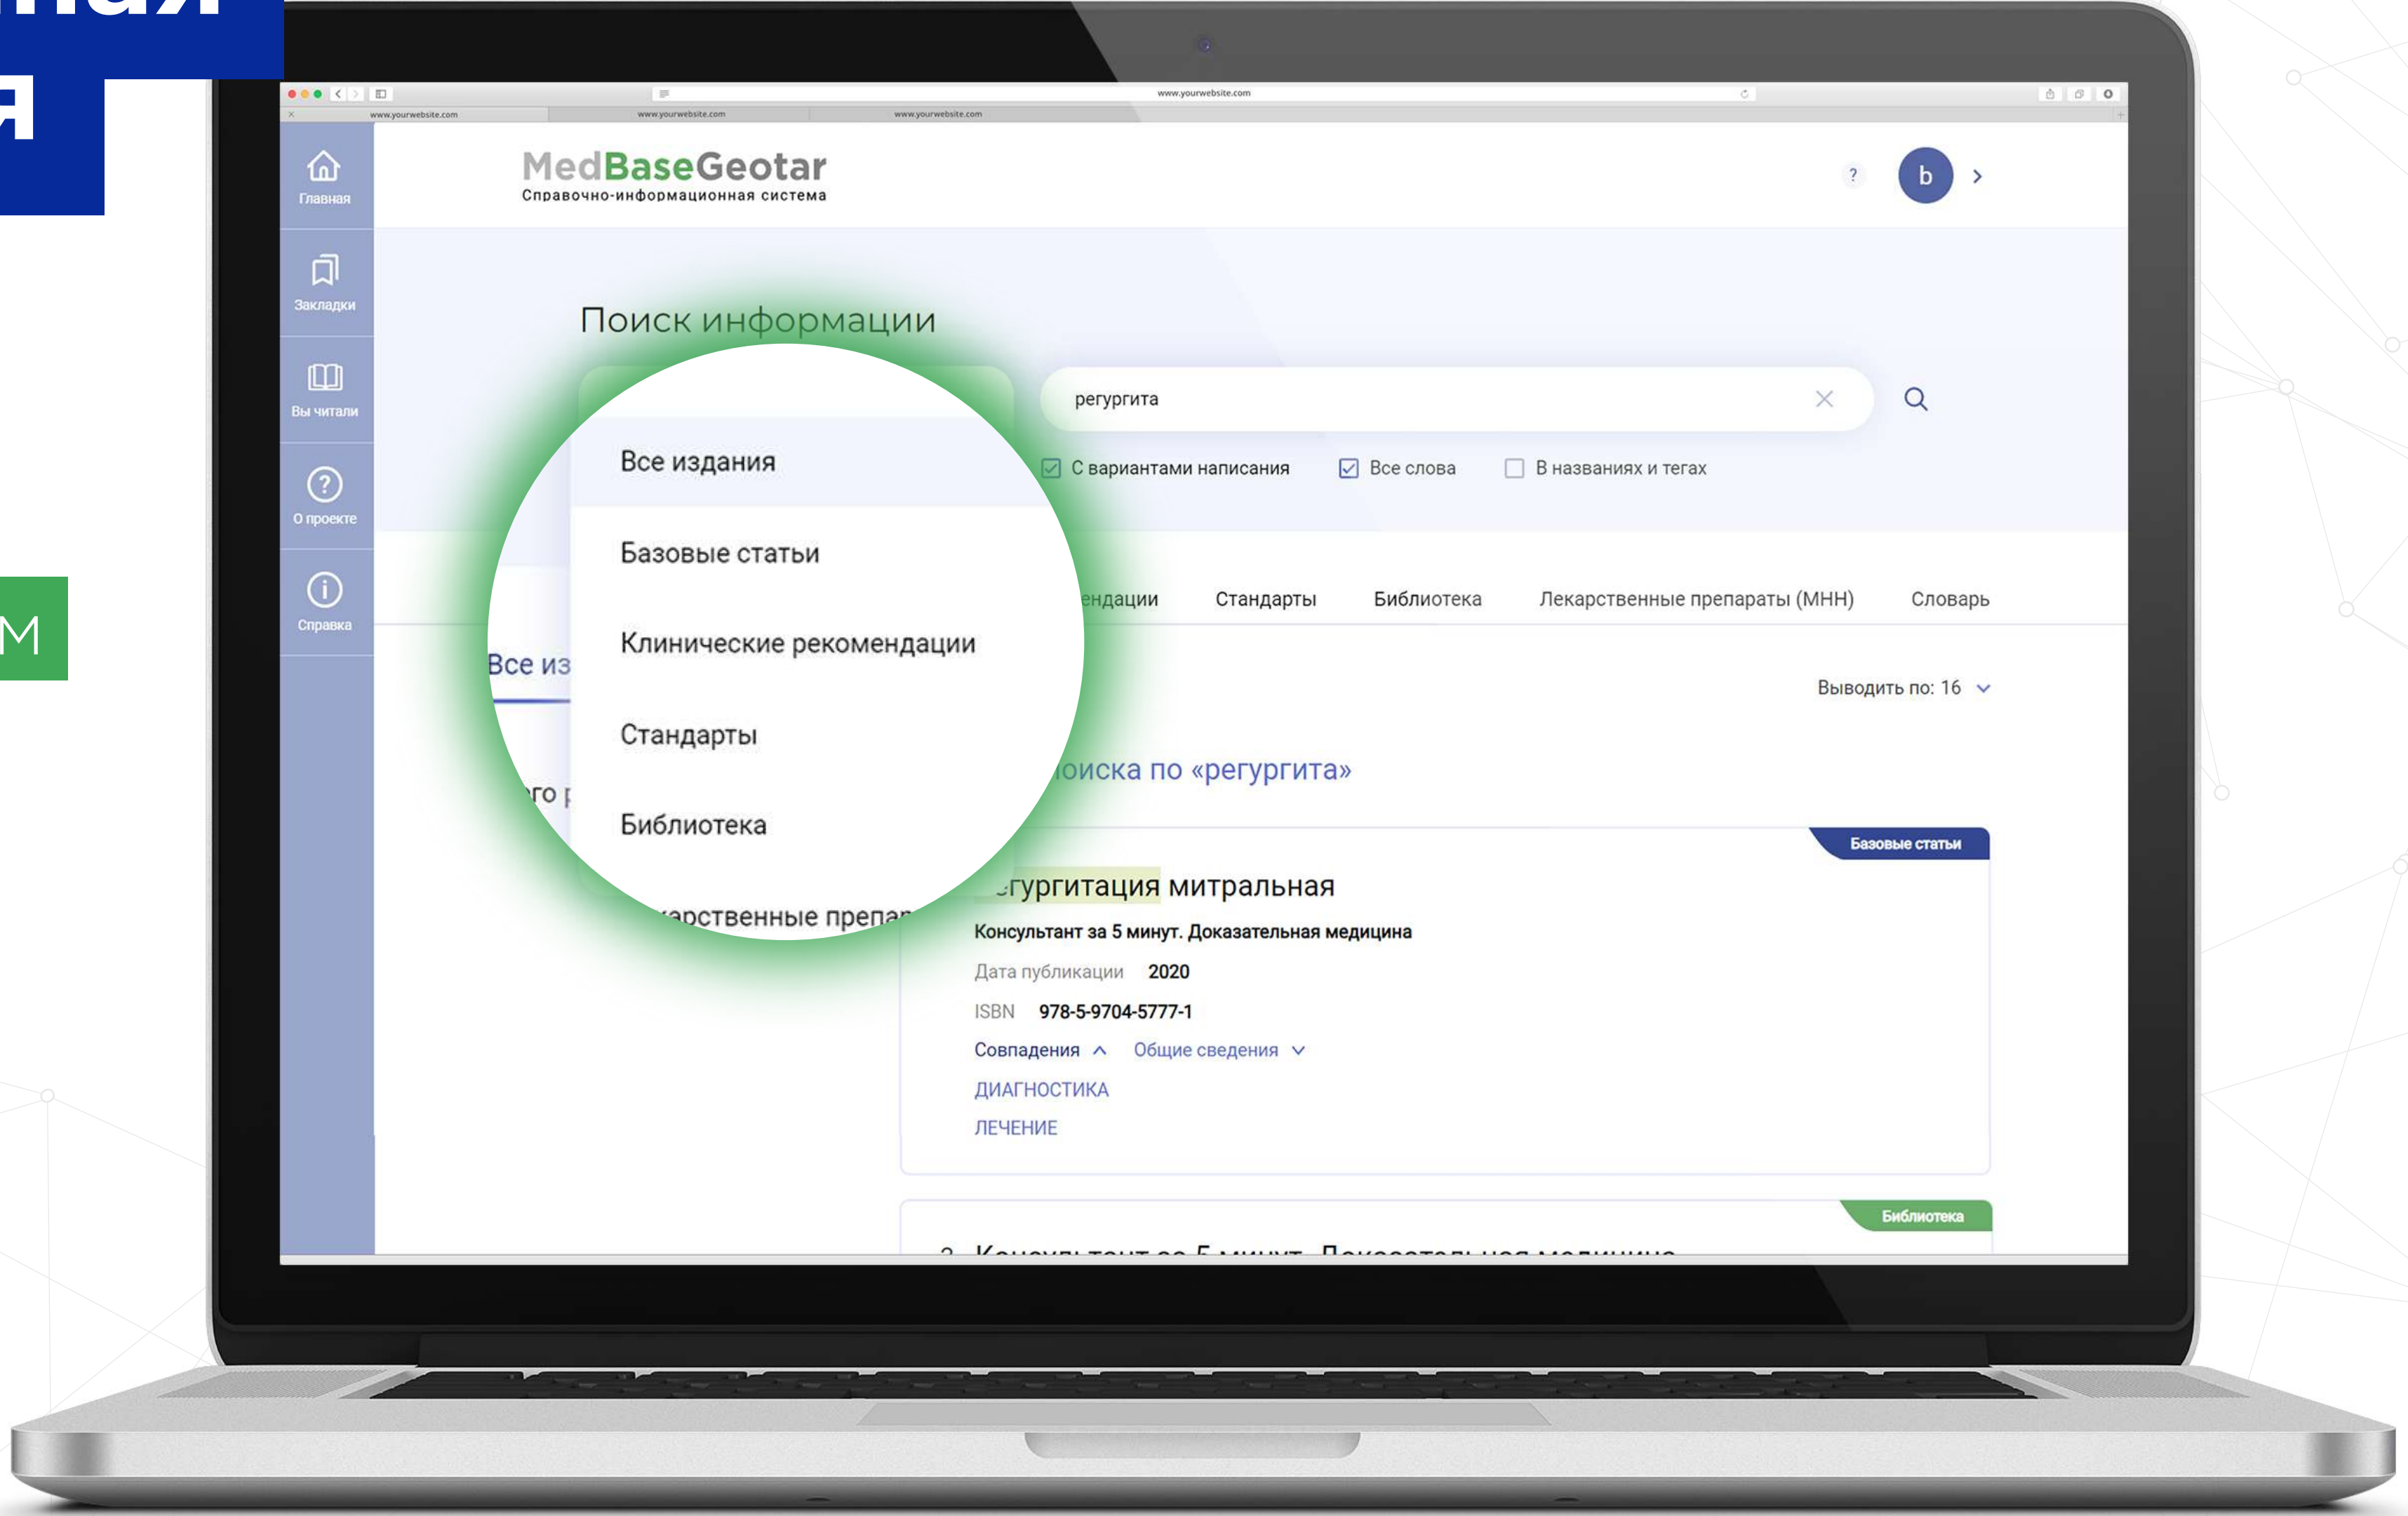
я

М

www.yourwebsite.com

www.yourwebsite.com www.yourwebsite.com www.yourwebsite.com

Главная

Закладки

Вы читали

О проекте

Справка

MedBaseGeotar
Справочно-информационная система

?

b

Поиск информации

Все издания

Базовые статьи

Клинические рекомендации

Стандарты

Библиотека

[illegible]арственные препа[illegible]

регургита

С вариантами написания

Все слова

В названиях и тегах

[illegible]ендации Стандарты Библиотека Лекарственные препараты (МНН) Словарь

Все из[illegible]

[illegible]го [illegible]

Выводить по: 16

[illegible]оиска по «регургита»

Базовые статьи

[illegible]гургитация митральная

Консультант за 5 минут. Доказательная медицина

Дата публикации 2020

ISBN 978-5-9704-5777-1

Совпадения

Общие сведения

ДИАГНОСТИКА

ЛЕЧЕНИЕ

Библиотека

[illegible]